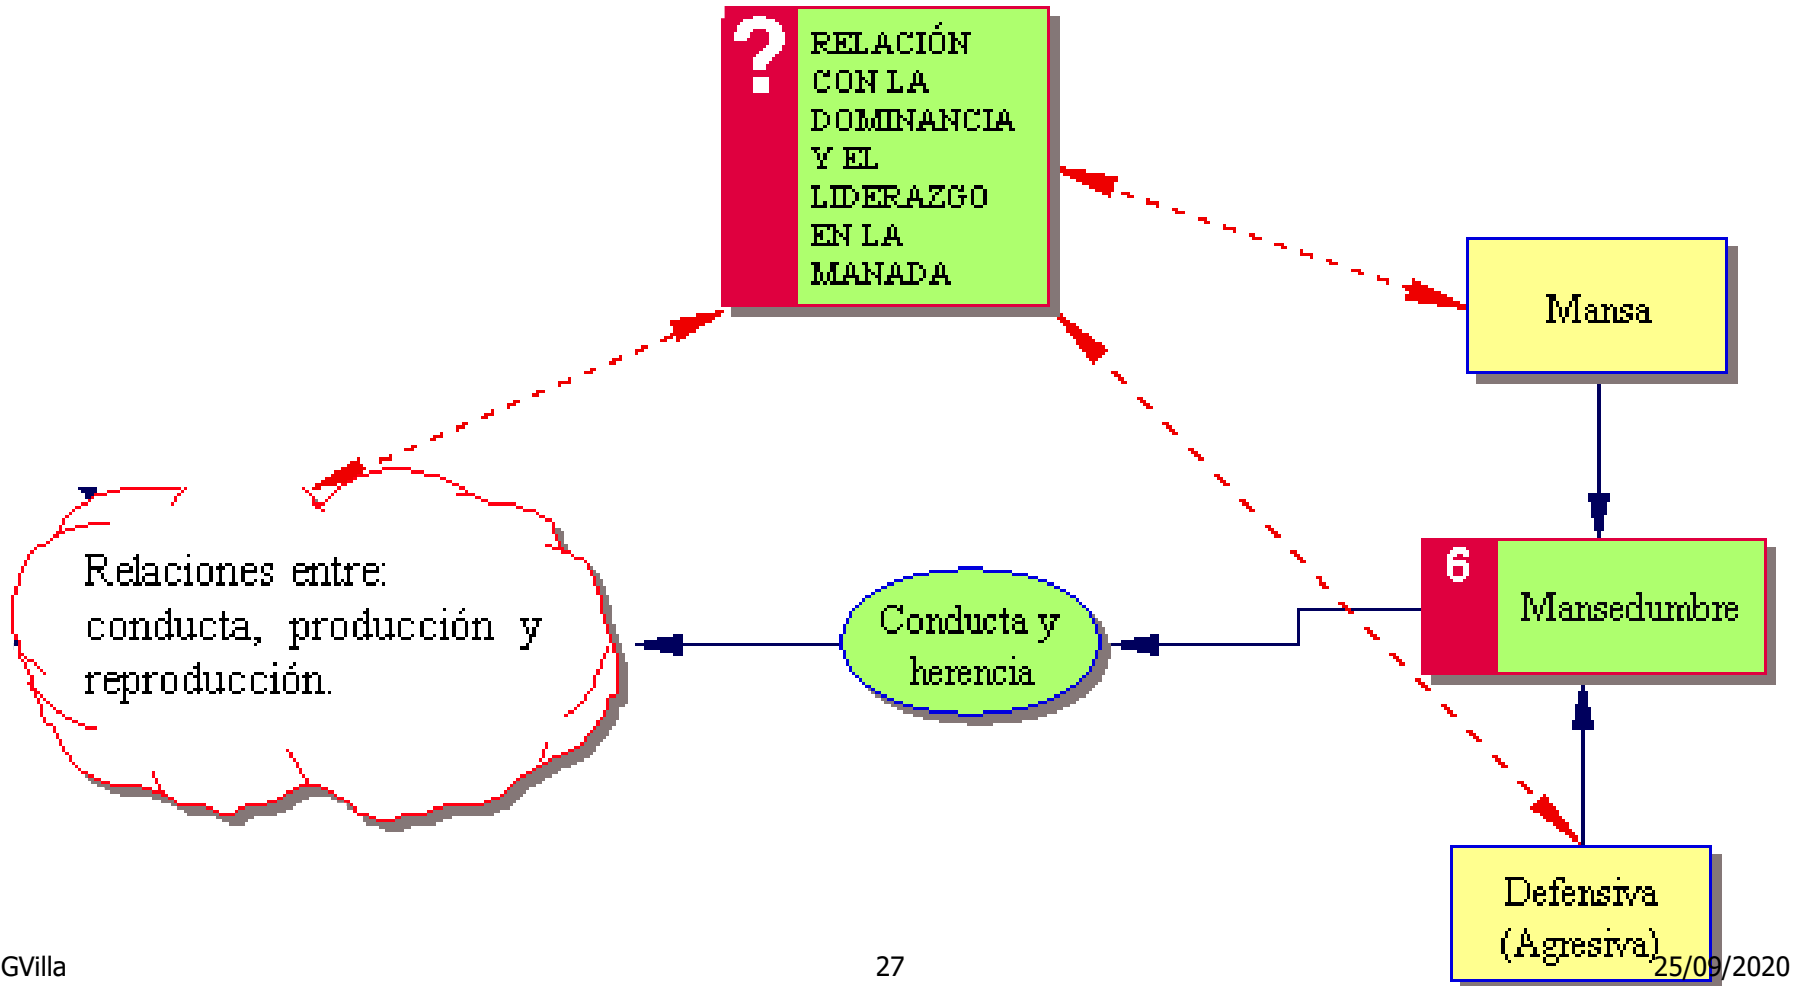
?
RELACIÓN CON LA DOMINANCIA Y EL LIDERAZGO EN LA MANADA

Mansa

6
Mansedumbre

Defensiva (Agresiva)

Conducta y herencia

Relaciones entre: conducta, producción y reproducción.

GVilla

27

25/09/2020